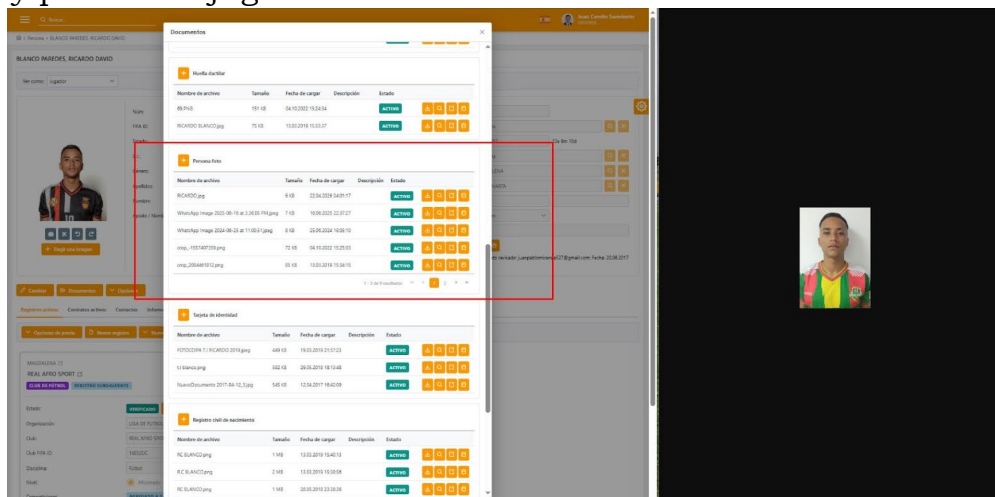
Q Buscar

Juan Camilo Santibañez

BLANCO PAREDES, RICARDO DAVID

Ver como: Jugador

Subir una imagen

Registro activo

MAGDALENA
REAL AFRO SPORT
CLUB DE FUTBOL

Estado:
Organización:
Club:
Club FIFA ID:
Disciplina:
Nivel:

Documentos

Huella dactilar

| Nombre de archivo | Tamaño | Fecha de cargar | Descripción | Estado |
|---|---|---|---|---|
| 89.PNG | 151 KB | 04.10.2022 15:24:34 | | ACTIVO |
| RICARDO BLANCO.jpg | 75 KB | 13.03.2019 15:33:37 | | ACTIVO |

Persona foto

| Nombre de archivo | Tamaño | Fecha de cargar | Descripción | Estado |
|---|---|---|---|---|
| RICARDO.jpg | 8 KB | 22.04.2024 04:01:17 | | ACTIVO |
| WhatsApp Image 2023-06-16 at 3.28.05 PM.jpeg | 7 KB | 16.06.2023 22:37:27 | | ACTIVO |
| WhatsApp Image 2024-06-25 at 11.00.01.jpeg | 8 KB | 25.06.2024 16:58:10 | | ACTIVO |
| crop_155740F209.png | 72 KB | 04.10.2022 15:25:03 | | ACTIVO |
| crop_2004461012.png | 85 KB | 13.03.2019 15:34:15 | | ACTIVO |

1 - 5 de 9 resultados 1 2

Tarjeta de identidad

| Nombre de archivo | Tamaño | Fecha de cargar | Descripción | Estado |
|---|---|---|---|---|
| FOTOCOPIA T.I RICARDO 2018.jpeg | 649 KB | 19.03.2019 21:57:23 | | ACTIVO |
| t.i blanco.png | 592 KB | 29.05.2019 18:13:48 | | ACTIVO |
| NuevoDocumento 2017-04-12_5.jpg | 545 KB | 12.04.2017 18:42:09 | | ACTIVO |

Registro civil de nacimiento

| Nombre de archivo | Tamaño | Fecha de cargar | Descripción | Estado |
|---|---|---|---|---|
| RC BLANCO.png | 1 MB | 13.03.2019 15:40:13 | | ACTIVO |
| R.C BLANCO.png | 2 MB | 13.03.2019 15:50:58 | | ACTIVO |
| RC BLANCO.png | 1 MB | 20.05.2019 23:30:36 | | ACTIVO |

revisado: juanpablomoreno427@gmail.com; Fecha: 20.06.2017